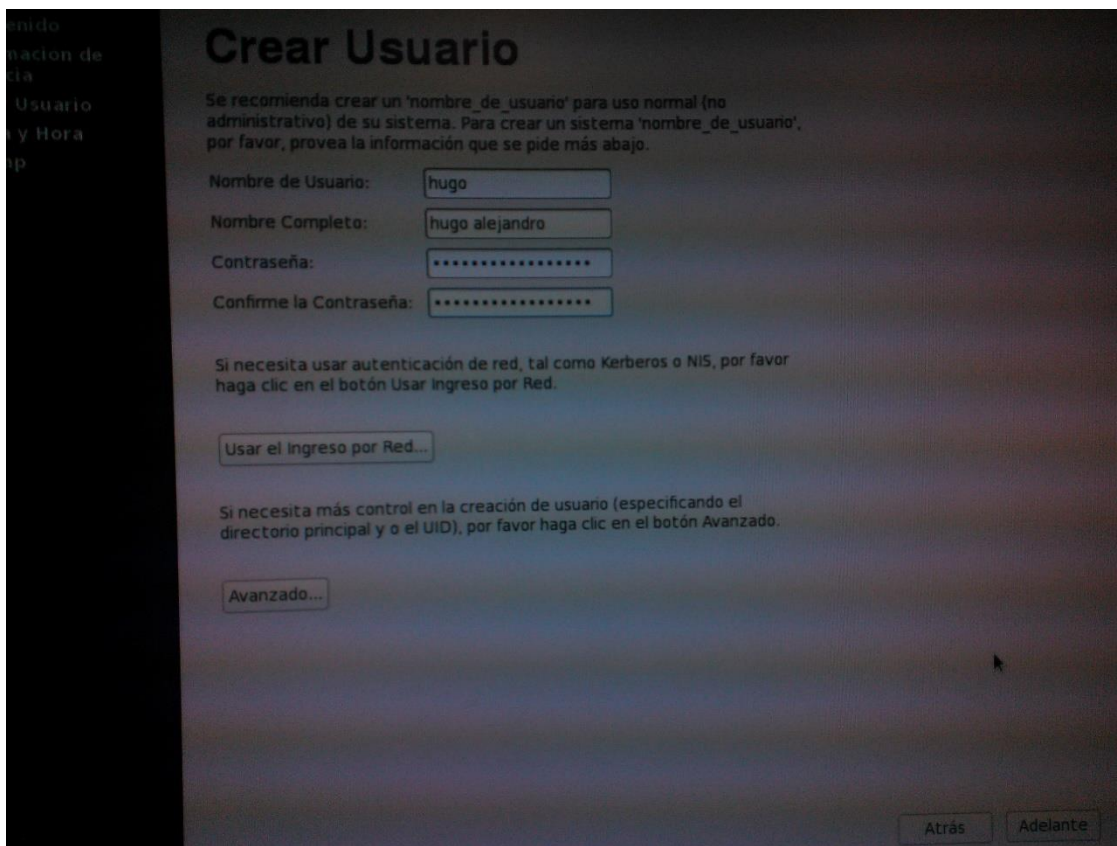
enido
nacion de
cia
Usuario
y Hora
ip

Crear Usuario

Se recomienda crear un 'nombre_de_usuario' para uso normal (no administrativo) de su sistema. Para crear un sistema 'nombre_de_usuario', por favor, provea la información que se pide más abajo.

Nombre de Usuario: hugo

Nombre Completo: hugo alejandro

Contraseña: ••••••••••••••••••

Confirme la Contraseña: ••••••••••••••••••

Si necesita usar autenticación de red, tal como Kerberos o NIS, por favor haga clic en el botón Usar Ingreso por Red.

Usar el Ingreso por Red...

Si necesita más control en la creación de usuario (especificando el directorio principal y o el UID), por favor haga clic en el botón Avanzado.

Avanzado...

Atrás Adelante